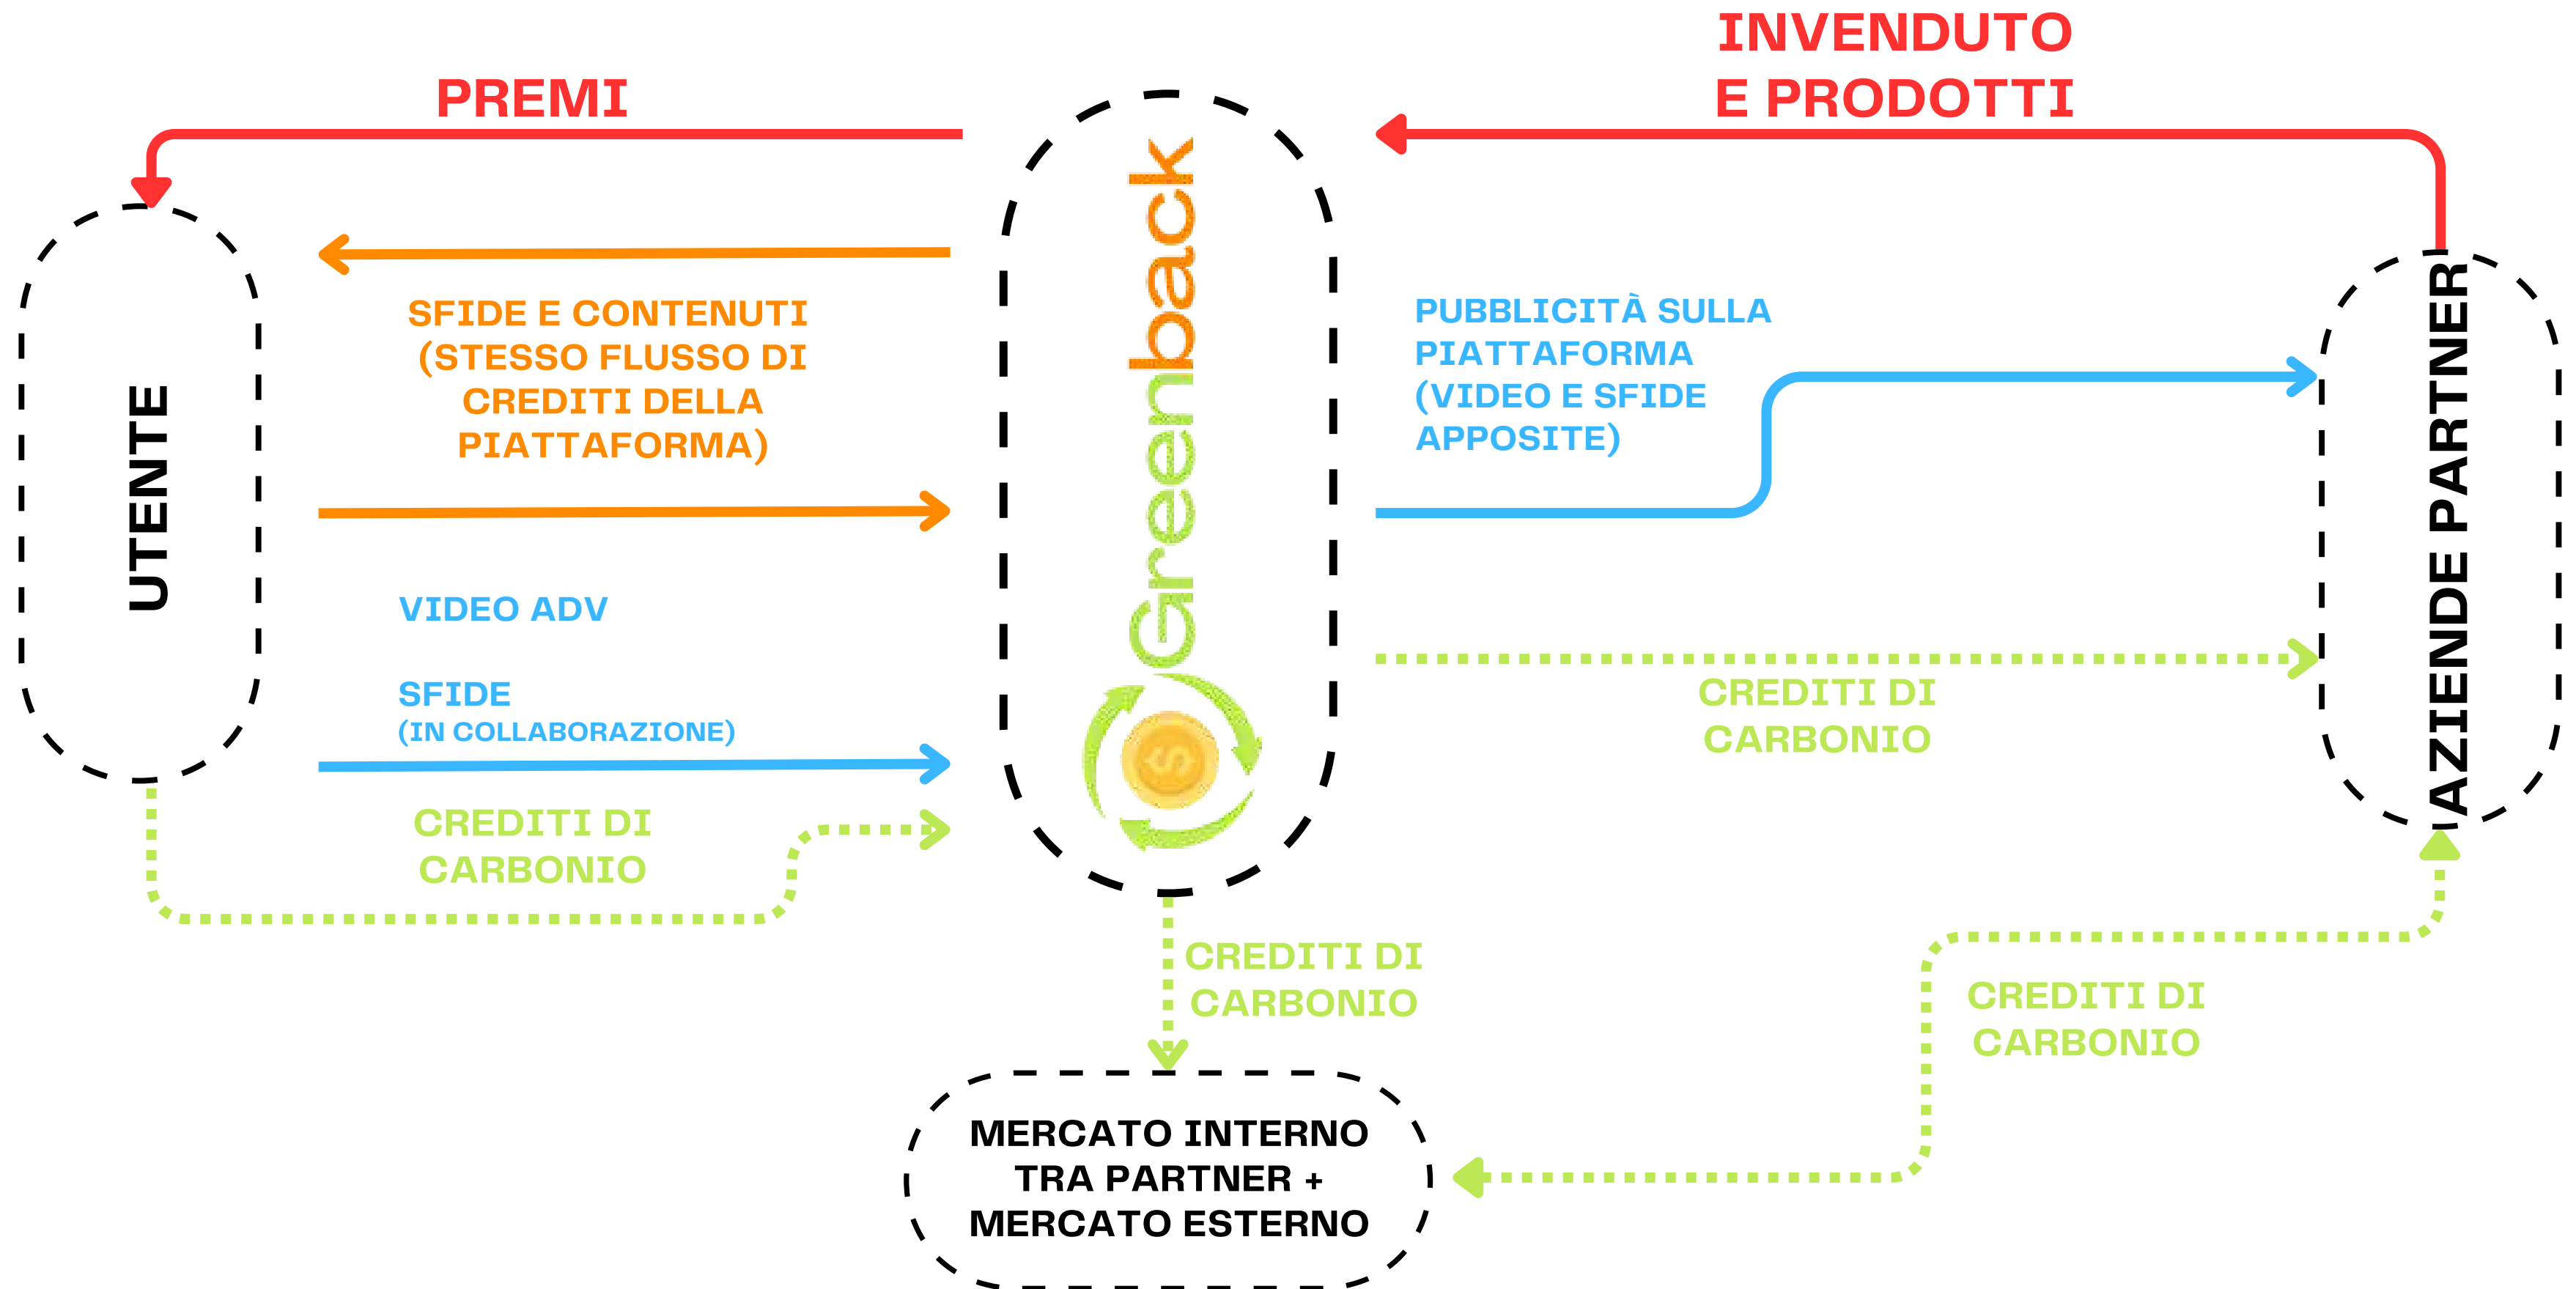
PREMI

INVENDUTO E PRODOTTI

UTENTE

SFIDE E CONTENUTI (STESSO FLUSSO DI CREDITI DELLA PIATTAFORMA)

Greenback

PUBBLICITÀ SULLA PIATTAFORMA (VIDEO E SFIDE APPOSITE)

AZIENDE PARTNER

VIDEO ADV

SFIDE (IN COLLABORAZIONE)

CREDITI DI CARBONIO

CREDITI DI CARBONIO

CREDITI DI CARBONIO

CREDITI DI CARBONIO

MERCATO INTERNO TRA PARTNER + MERCATO ESTERNO